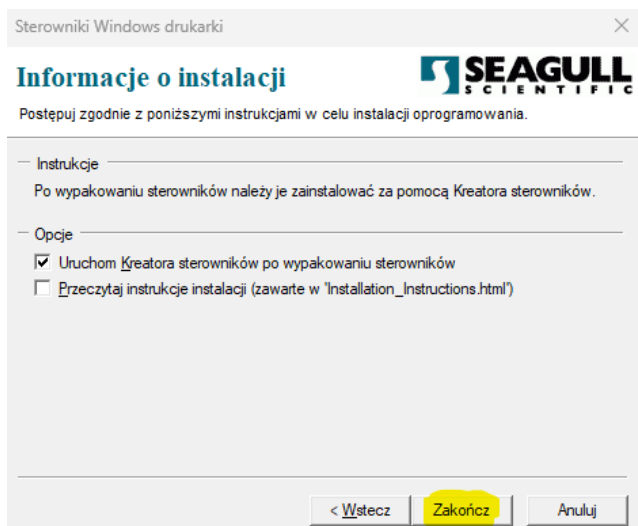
Sterowniki Windows drukarki

Informacje o instalacji

SEAGULL SCIENTIFIC

Postępuj zgodnie z poniższymi instrukcjami w celu instalacji oprogramowania.

Instrukcje

Po wypakowaniu sterowników należy je zainstalować za pomocą Kreatora sterowników.

Opcje

☑ Uruchom Kreatora sterowników po wypakowaniu sterowników

☐ Przeczytaj instrukcje instalacji (zawarte w 'Installation_Instructions.html')

< Wstecz

Zakończ

Anuluj